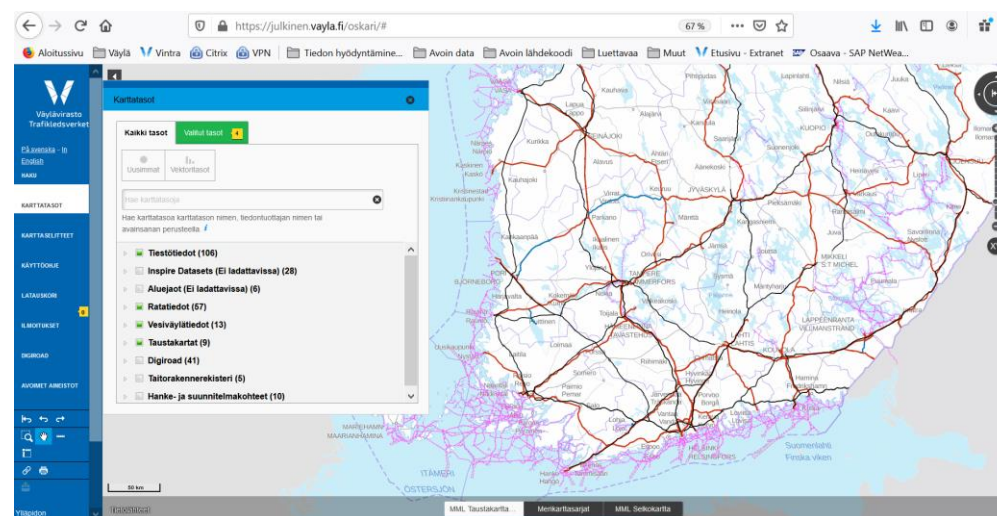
https://julkinen.vayla.fi/oskari/#
67 %
Aloitussivu Väylä Vintra Citrix VPN Tiedon hyödyntämine... Avoin data Avoin lähdekoodi Luettavaa Muut Etusivu - Extranet Osaava - SAP NetWea...

Väylävirasto Trafikledsverket
På svenska - In English
NAKU
KARTTATASOT
KARTTASELITTEET
KÄYTTÖOHJE
LATAUSKORI
ILMOITUKSET
DIGIROAD
AVOIMET AINEISTOT
Ylläpidon

Karttatasot
Kaikki tasot
Valitut tasot 4
Uusimmat
Vektoritasot
Hae karttatasoja
Hae karttatasoa karttatason nimen, tiedontuottajan nimen tai avainsanan perusteella
Tiestötiedot (106)
Inspire Datasets (Ei ladattavissa) (28)
Aluejaot (Ei ladattavissa) (6)
Ratatiedot (67)
Vesiväylätiedot (13)
Taustakartat (9)
Digiroad (41)
Taitorakennerekisteri (5)
Hanke- ja suunnitelmakohteet (10)

SEINÄJOKI
JYVÄSKYLÄ
KUOPIO
TAMPERE TAMMERFORS
MIKKELI S:T MICHEL
LAHTI LAHTIS
LAPPEENRANTA VILLMANSTRAND
Suomenlahti Finska viken
MAARIANHAMINA
30 km
MML Taustakartta...
Merikarttasarjat
MML Selkokartta